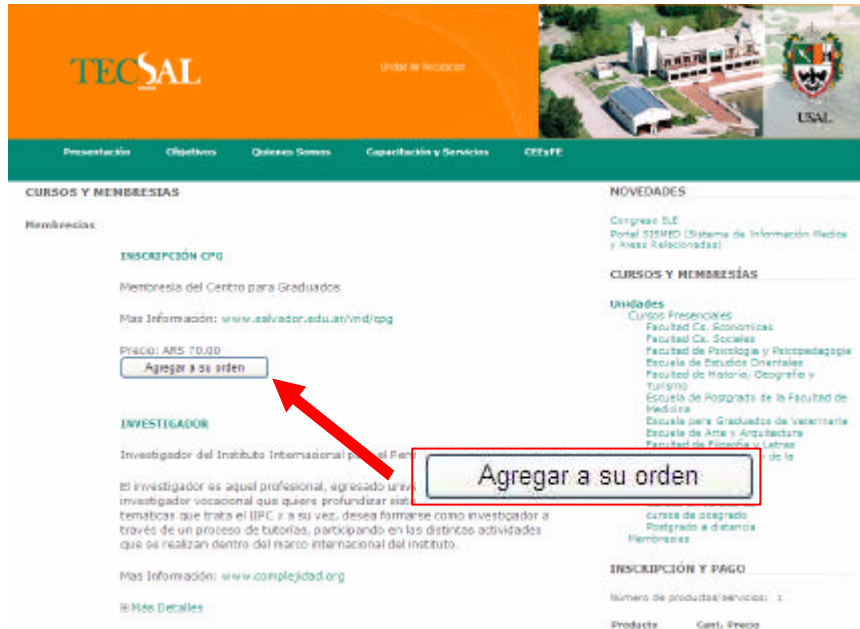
TECSAL

Unidad de Vinculación

USAL

Presentación Objetivos Quienes Somos Capacitación y Servicios CEEyFE

CURSOS Y MEMBRESIAS

Membresías

INSCRIPCIÓN CPG

Membresía del Centro para Graduados

Mas Información: www.salvador.edu.ar/vrid/cpg

Precio: AR$ 70.00

Agregar a su orden

INVESTIGADOR

Investigador del Instituto Internacional para el Pen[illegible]

El investigador es aquel profesional, egresado univ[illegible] investigador vocacional que quiere profundizar siste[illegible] temáticas que trata el IIPC y a su vez, desea formarse como investigador a través de un proceso de tutorías, participando en las distintas actividades que se realizan dentro del marco internacional del instituto.

Mas Información: www.complejidad.org

⊞Mas Detalles

Agregar a su orden

NOVEDADES

Congreso ELE
Portal SISMED (Sistema de Información Medica y Areas Relacionadas)

CURSOS Y MEMBRESÍAS

Unidades
Cursos Presenciales
Facultad Cs. Economicas
Facultad Cs. Sociales
Facultad de Psicología y Psicopedagogía
Escuela de Estudios Orientales
Facultad de Historia, Geografía y Turismo
Escuela de Postgrado de la Facultad de Medicina
Escuela para Graduados de Veterinaria
Escuela de Arte y Arquitectura
Facultad de Filosofía y Letras
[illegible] de la
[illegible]
cursos de posgrado
Postgrado a distancia
Membresías

INSCRIPCIÓN Y PAGO

Número de productos/servicios: 1

Producto Cant. Precio